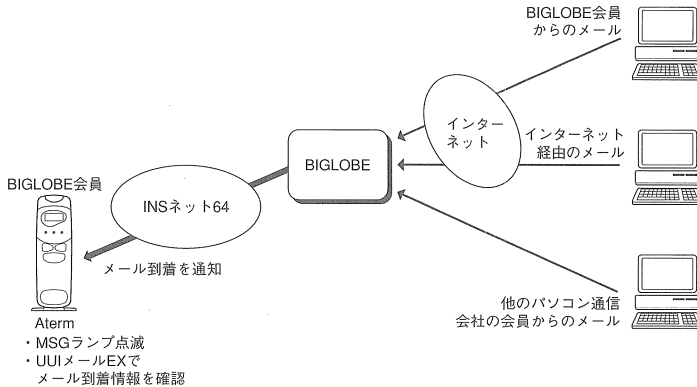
BIGLOBE会員
からのメール

インターネット

インターネット
経由のメール

BIGLOBE

BIGLOBE会員

INSネット64

メール到着を通知

他のパソコン通信
会社の会員からのメール

Aterm
・MSGランプ点滅
・UUIメールEXで
メール到着情報を確認